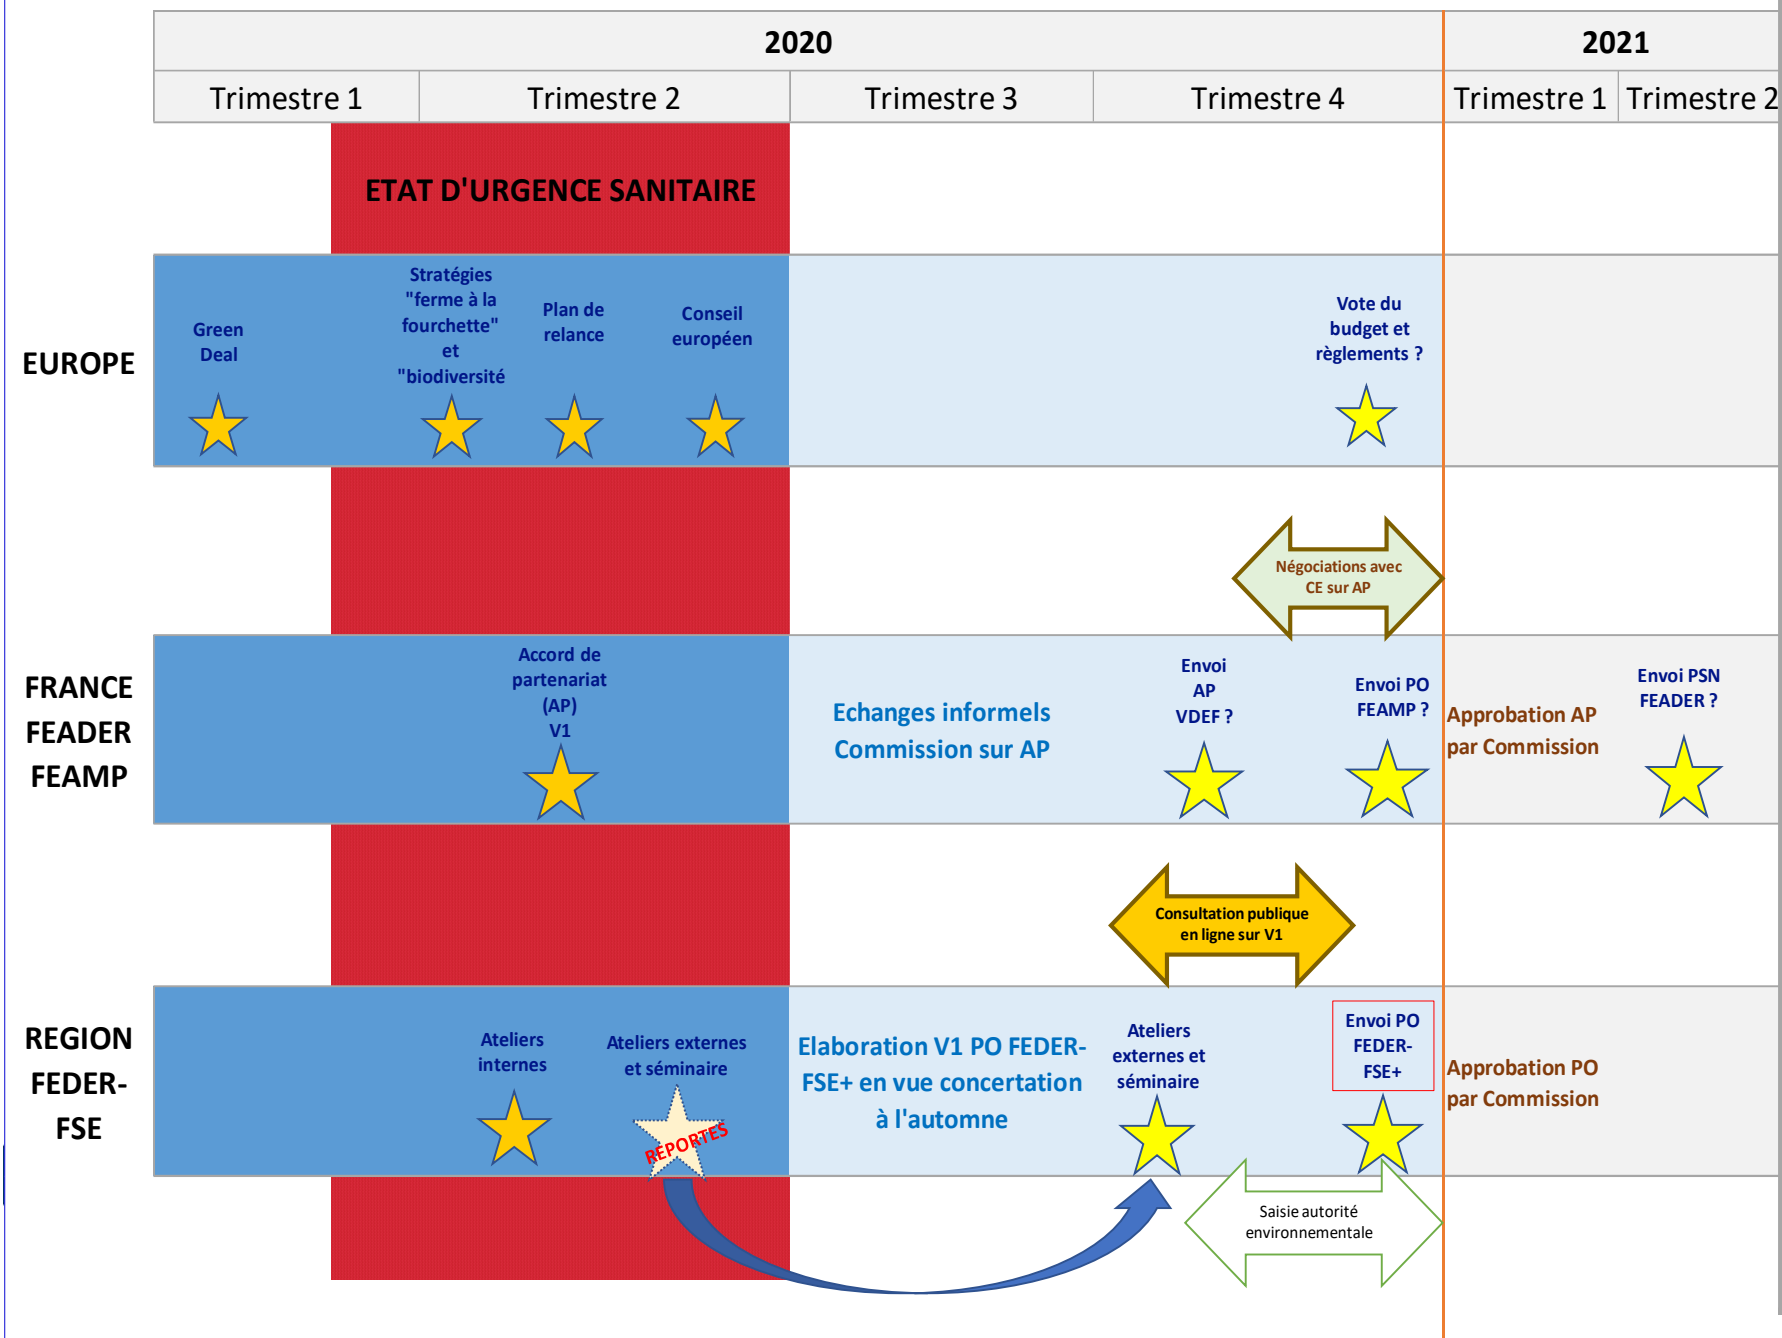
| 2020 | | | | 2021 | |
|---|---|---|---|---|---|
| Trimestre 1 | Trimestre 2 | Trimestre 3 | Trimestre 4 | Trimestre 1 | Trimestre 2 |

ETAT D'URGENCE SANITAIRE

EUROPE

Green Deal

Stratégies "ferme à la fourchette" et "biodiversité

Plan de relance

Conseil européen

Vote du budget et règlements ?

Négociations avec CE sur AP

FRANCE FEADER FEAMP

Accord de partenariat (AP) V1

Echanges informels Commission sur AP

Envoi AP VDEF ?

Envoi PO FEAMP ?

Approbation AP par Commission

Envoi PSN FEADER ?

Consultation publique en ligne sur V1

REGION FEDER-FSE

Ateliers internes

Ateliers externes et séminaire

REPORTES

Elaboration V1 PO FEDER-FSE+ en vue concertation à l'automne

Ateliers externes et séminaire

Envoi PO FEDER-FSE+

Approbation PO par Commission

Saisie autorité environnementale